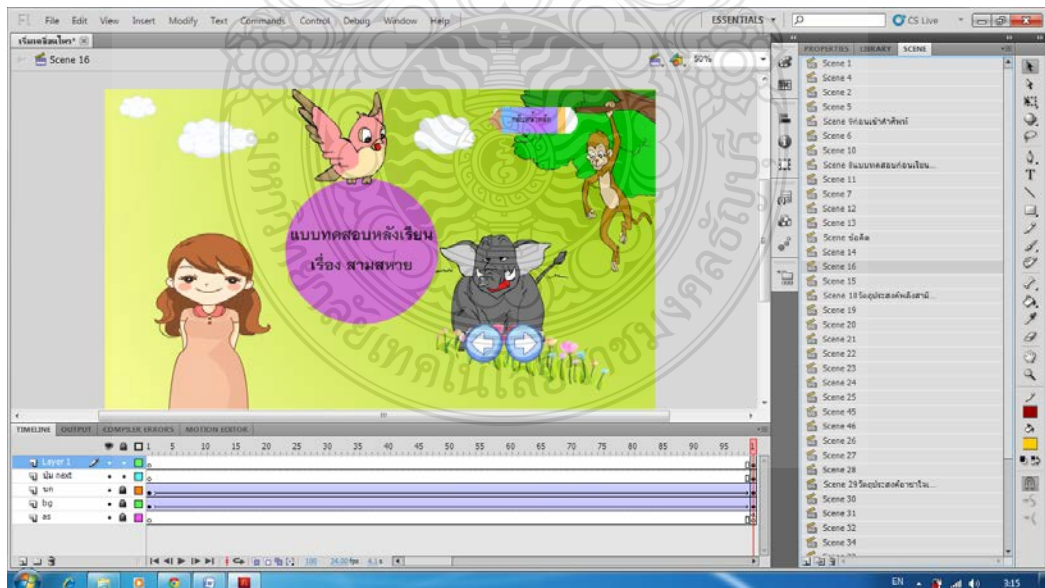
Fl File Edit View Insert Modify Text Commands Control Debug Window Help

ESSENTIALS ▾

CS Live

เรียนเชิดเพื่อ* ×

Scene 16

50%

กลับหน้าหลัก

แบบทดสอบหลังเรียน

เรื่อง สามสหาย

TIMELINE OUTPUT COMPILER ERRORS MOTION EDITOR

1 5 10 15 20 25 30 35 40 45 50 55 60 65 70 75 80 85 90 95

Layer 1
ปุ่ม next
นก
bg
as

100 24.00 fps 4.1 s

PROPERTIES LIBRARY SCENE

Scene 1
Scene 4
Scene 2
Scene 5
Scene 9ก่อนเข้าคำศัพท์
Scene 6
Scene 10
Scene 8แบบทดสอบก่อนเรียน...
Scene 11
Scene 7
Scene 12
Scene 13
Scene ย่อคิด
Scene 14
Scene 16
Scene 15
Scene 18จุดประสงค์หลังสามิ...
Scene 19
Scene 20
Scene 21
Scene 22
Scene 23
Scene 24
Scene 25
Scene 45
Scene 46
Scene 26
Scene 27
Scene 28
Scene 29วัตถุประสงค์อาชาใน...
Scene 30
Scene 31
Scene 32
Scene 34

EN 3:15